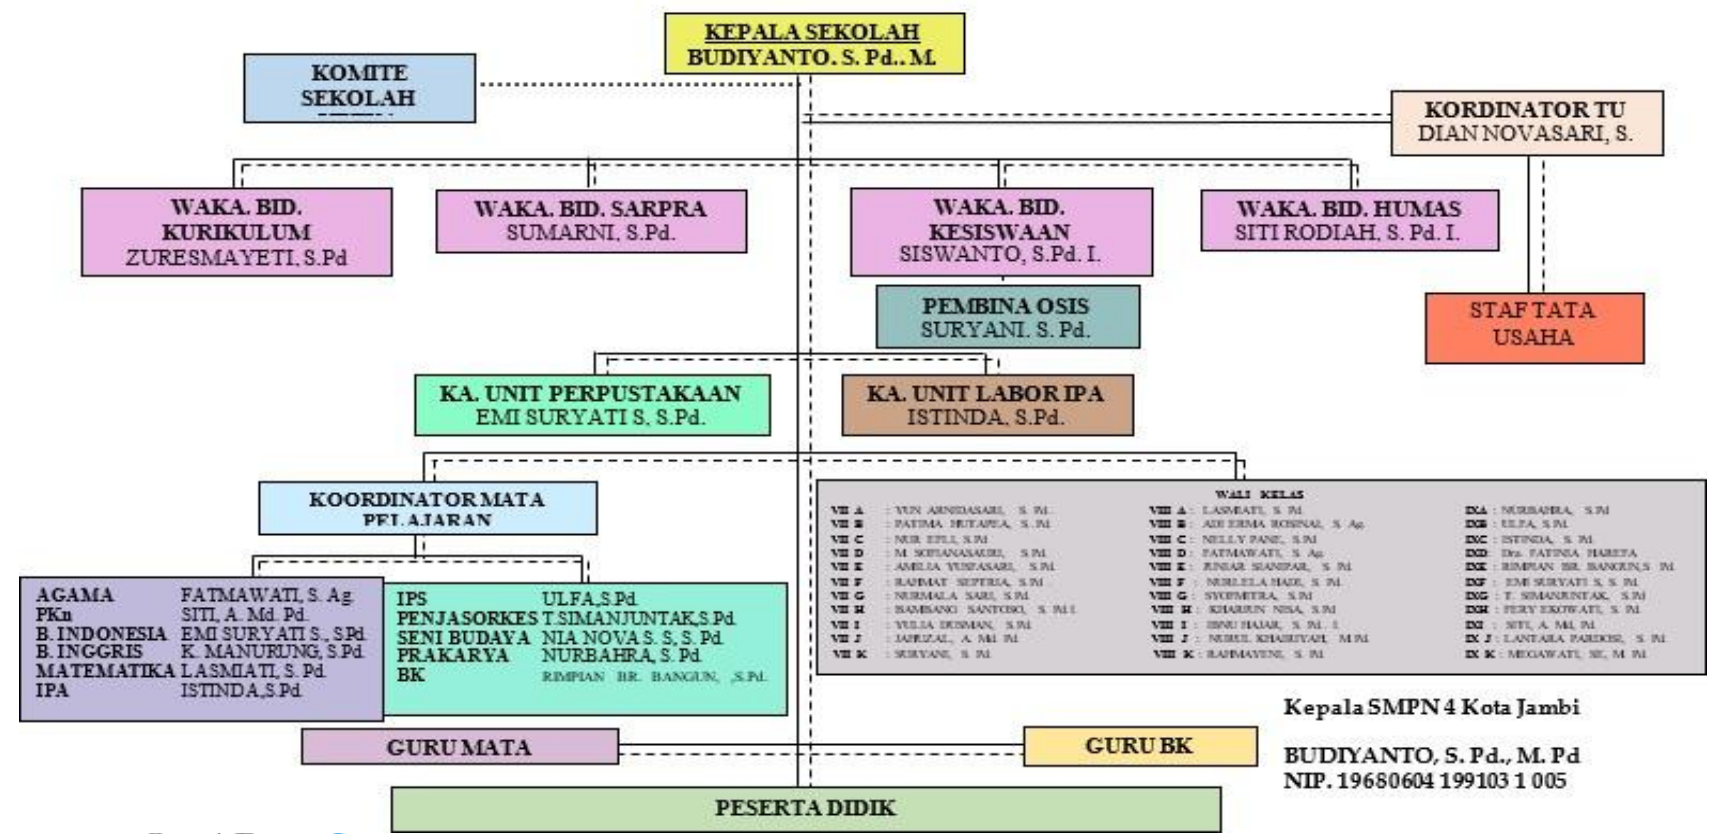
KEPALA SEKOLAH
BUDIYANTO. S. Pd., M.

KOMITE SEKOLAH

KORDINATOR TU
DIAN NOVASARI, S.

WAKA. BID. KURIKULUM
ZURESMAYETI, S.Pd

WAKA. BID. SARPRA
SUMARNI, S.Pd.

WAKA. BID. KESISWAAN
SISWANTO, S.Pd. I.

WAKA. BID. HUMAS
SITI RODIAH, S. Pd. I.

PEMBINA OSIS
SURYANI. S. Pd.

STAF TATA USAHA

KA. UNIT PERPUSTAKAAN
EMI SURYATI S, S.Pd.

KA. UNIT LABOR IPA
ISTINDA, S.Pd.

KOORDINATOR MATA PELAJARAN

| | |
|---|---|
| AGAMA | FATMAWATI, S. Ag |
| PKn | SITI, A. Md. Pd. |
| B. INDONESIA | EMI SURYATI S., S.Pd |
| B. INGGRIS | K. MANURUNG, S.Pd |
| MATEMATIKA | LASMIATI, S. Pd |
| IPA | ISTINDA, S.Pd |

| | |
|---|---|
| IPS | ULFA, S.Pd |
| PENJASORKES | T.SIMANJUNTAK,S.Pd |
| SENI BUDAYA | NIA NOVA S. S, S. Pd |
| PRAKARYA | NURBAHRA, S. Pd |
| BK | RIMPIAN BR. BANGUN, ,S.Pd. |

WALI KELAS
VII A : YUN ARNIDASARI, S. Pd.
VII B : FATIMA HUTAPEA, S. Pd.
VII C : NUR EFLI, S.Pd
VII D : M. SOFIANASAUDI, S.Pd.
VII E : AMELIA YUSFASARI, S.Pd.
VII F : RAHMAT SEPTRIA, S.Pd
VII G : NURMALA SARI, S.Pd
VII H : BAMBANG SANTOSO, S. Pd.I.
VII I : YULIA DUSMAN, S.Pd
VII J : JAFRIZAL, A. Md. Pd.
VII K : SURYANI, S. Pd.
VIII A : LASMIATI, S. Pd.
VIII B : ADI ERMA ROSINAL, S. Ag.
VIII C : NELLY PANE, S.Pd
VIII D : FATMAWATI, S. Ag.
VIII E : JUNIAR SIANIPAR, S. Pd.
VIII F : NURLELA HADI, S. Pd.
VIII G : SYOFMITRA, S.Pd
VIII H : KHAIRUN NISA, S.Pd
VIII I : ISNU HAJAR, S. Pd. I.
VIII J : NURUL KHAIRIYAH, M.Pd
VIII K : RAHMAYENI, S. Pd.
IX A : NURBAHRA, S.Pd
IX B : ULFA, S.Pd
IX C : ISTINDA, S. Pd.
IX D : Dra. FATIMA HAREFA
IX E : RIMPIAN BR. BANGUN,S. Pd.
IX F : EMI SURYATI S, S. Pd.
IX G : T. SIMANJUNTAK, S.Pd
IX H : FERY EKOWATI, S. Pd.
IX I : SITI, A. Md. Pd.
IX J : LANTARIA PARDOSI, S. Pd.
IX K : MEGAWATI, SE, M. Pd.

Kepala SMPN 4 Kota Jambi

BUDIYANTO, S. Pd., M. Pd
NIP. 19680604 199103 1 005

GURU MATA

GURU BK

PESERTA DIDIK